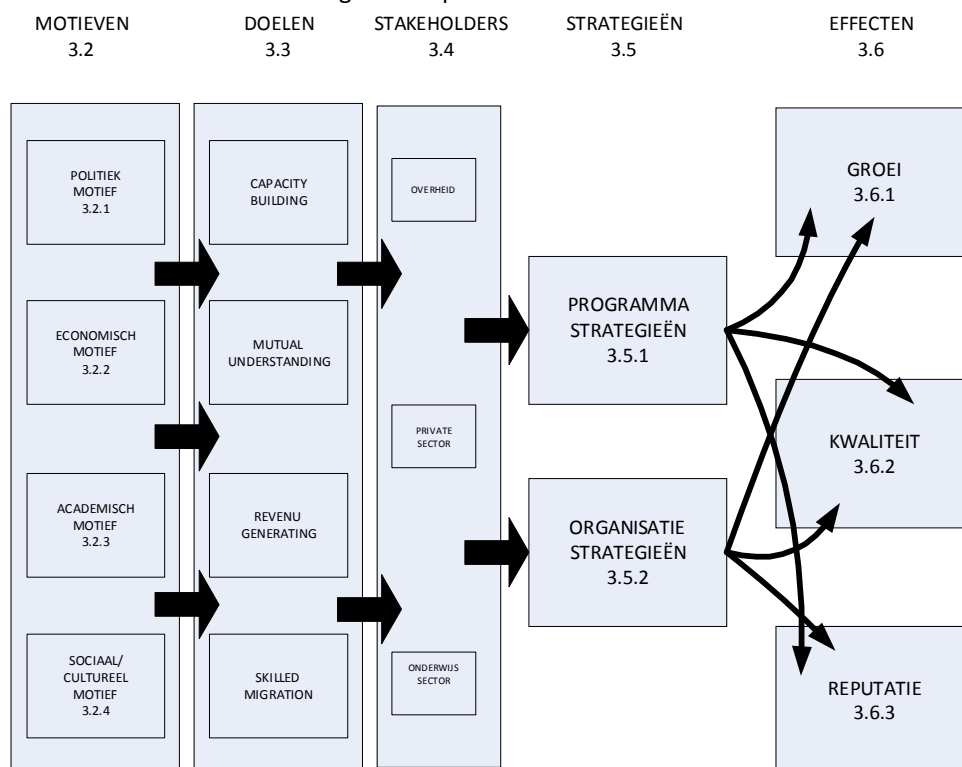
MOTIEVEN
3.2

DOELEN
3.3

STAKEHOLDERS
3.4

STRATEGIEËN
3.5

EFFECTEN
3.6

POLITIEK MOTIEF
3.2.1

ECONOMISCH MOTIEF
3.2.2

ACADEMISCH MOTIEF
3.2.3

SOCIAAL/ CULTUREEL MOTIEF
3.2.4

CAPACITY BUILDING

MUTUAL UNDERSTANDING

REVENU GENERATING

SKILLED MIGRATION

OVERHEID

PRIVATE SECTOR

ONDERWIJS SECTOR

PROGRAMMA STRATEGIEËN
3.5.1

ORGANISATIE STRATEGIEËN
3.5.2

GROEI
3.6.1

KWALITEIT
3.6.2

REPUTATIE
3.6.3